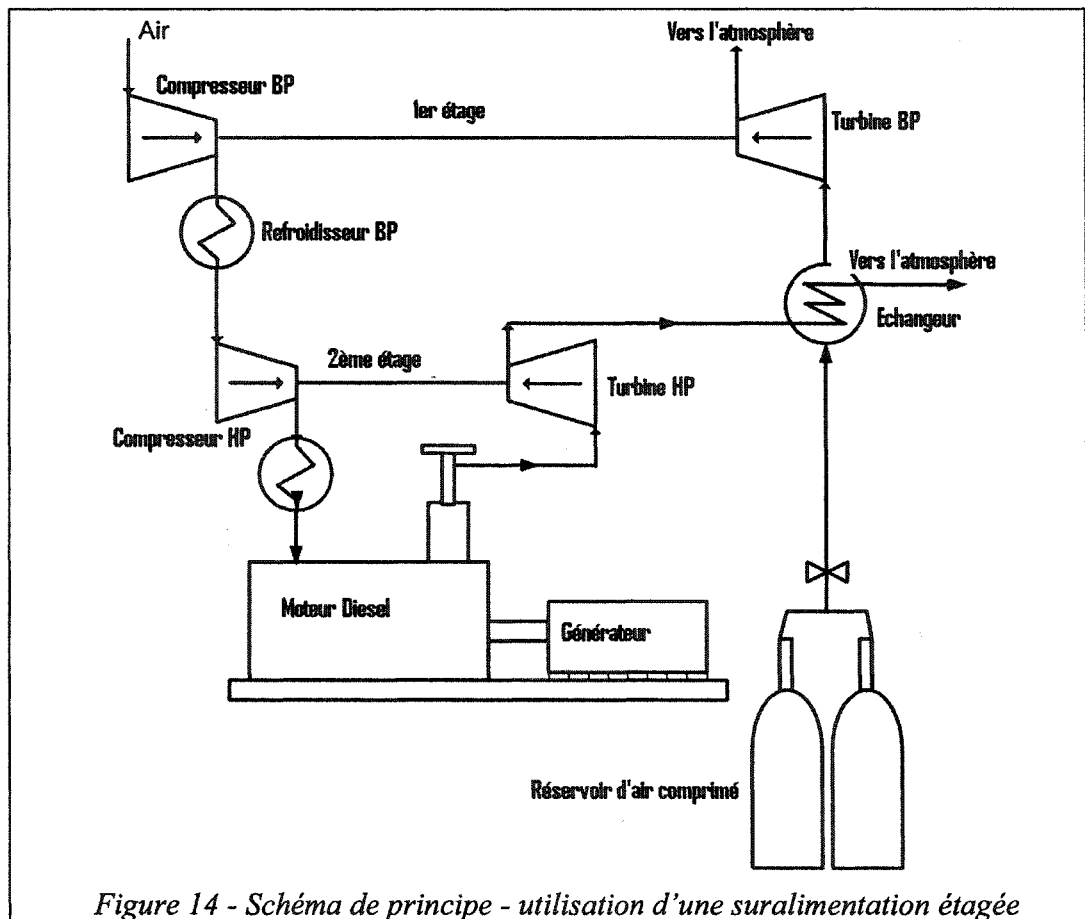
Air

Compresseur BP

1er étage

Vers l'atmosphère

Turbine BP

Refroidisseur BP

Vers l'atmosphère

Echangeur

2ème étage

Turbine HP

Compresseur HP

Moteur Diesel

Générateur

Réservoir d'air comprimé

Figure 14 - Schéma de principe - utilisation d'une suralimentation étagée